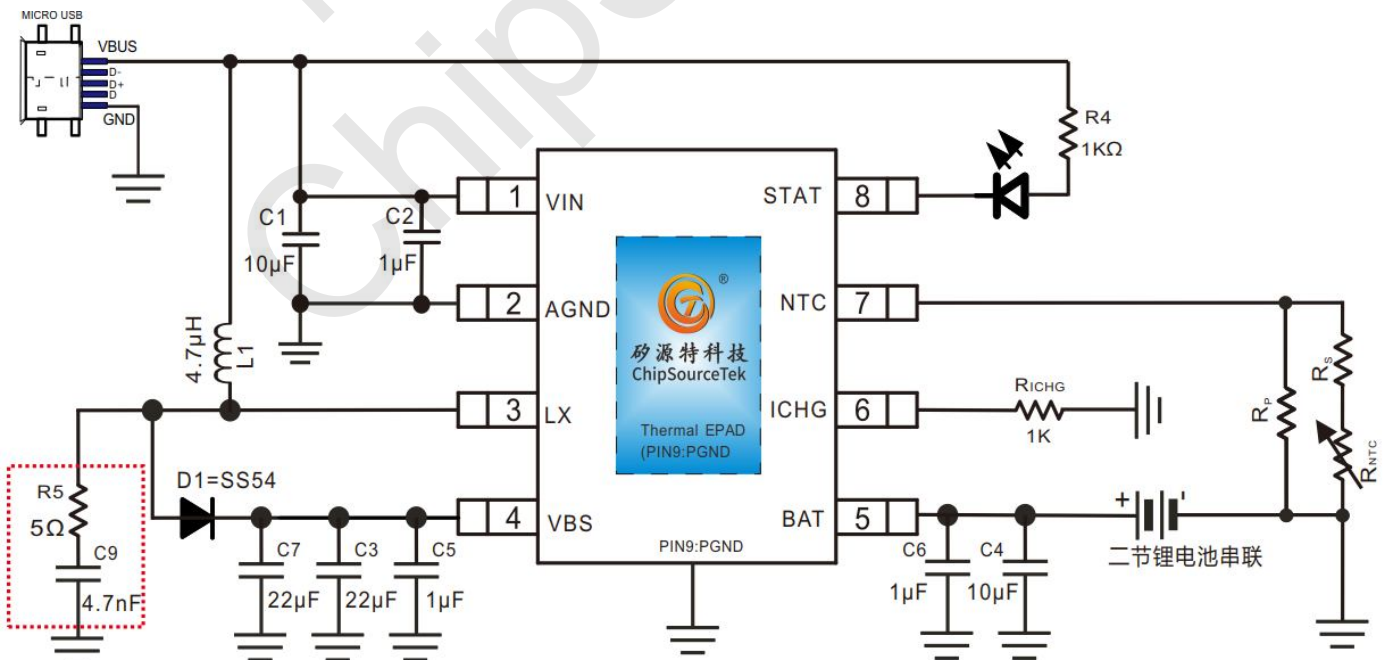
MICRO USB
VBUS
D-
D+
D
GND
Chip
R4
1KΩ
1 VIN
STAT 8
C1
10μF
C2
1μF
2 AGND
NTC 7
®
矽源特科技
ChipSourceTek
4.7μH
L1
3 LX
ICHG 6
$R_{ICHG}$
1K
Thermal EPAD
(PIN9:PGND
$R_P$
$R_S$
$R_{NTC}$
R5
5Ω
C9
4.7nF
D1=SS54
4 VBS
BAT 5
PIN9:PGND
C7
22μF
C3
22μF
C5
1μF
C6
1μF
C4
10μF
+
二节锂电池串联